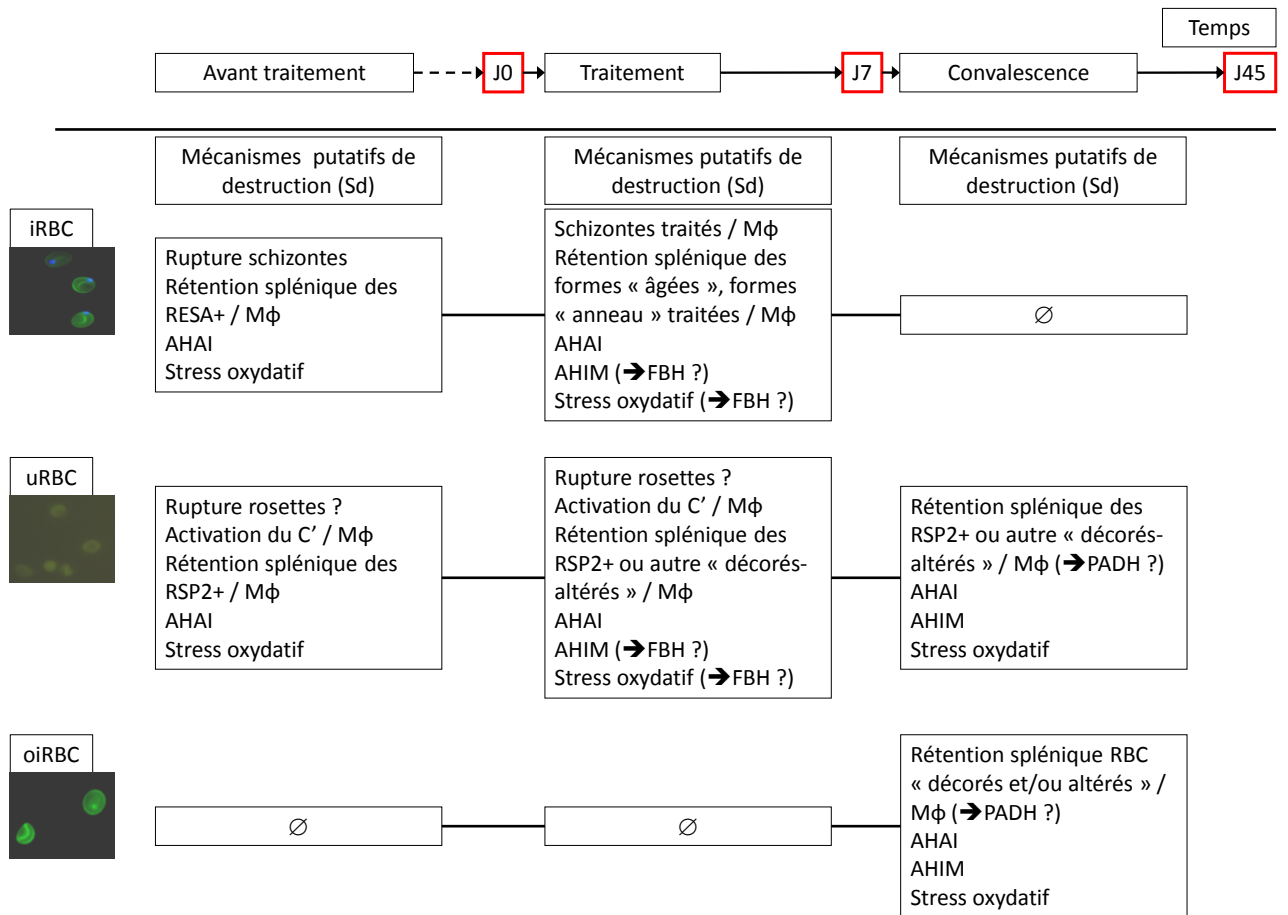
Temps

Avant traitement J0 Traitement J7 Convalescence J45

Mécanismes putatifs de destruction (Sd)

Mécanismes putatifs de destruction (Sd)

Mécanismes putatifs de destruction (Sd)

iRBC

Rupture schizontes
Rétention splénique des RESA+ / Mϕ
AHAI
Stress oxydatif

Schizontes traités / Mϕ
Rétention splénique des formes « âgées », formes « anneau » traitées / Mϕ
AHAI
AHIM (➔FBH ?)
Stress oxydatif (➔FBH ?)

$\varnothing$

uRBC

Rupture rosettes ?
Activation du C' / Mϕ
Rétention splénique des RSP2+ / Mϕ
AHAI
Stress oxydatif

Rupture rosettes ?
Activation du C' / Mϕ
Rétention splénique des RSP2+ ou autre « décorés-altérés » / Mϕ
AHAI
AHIM (➔FBH ?)
Stress oxydatif (➔FBH ?)

Rétention splénique des RSP2+ ou autre « décorés-altérés » / Mϕ (➔PADH ?)
AHAI
AHIM
Stress oxydatif

oiRBC

$\varnothing$

$\varnothing$

Rétention splénique RBC « décorés et/ou altérés » / Mϕ (➔PADH ?)
AHAI
AHIM
Stress oxydatif